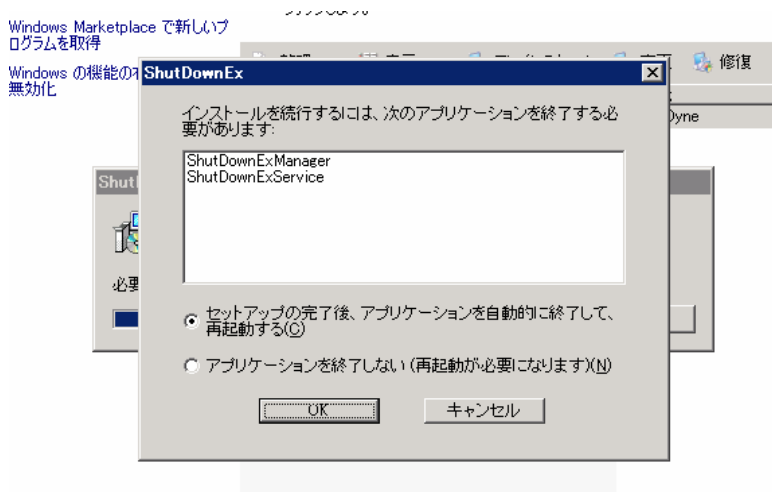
Windows Marketplace で新しいプログラムを取得

Windows の機能の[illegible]無効化

修復

Dyne

Shut

必要

ShutDownEx

インストールを続行するには、次のアプリケーションを終了する必要があります:

ShutDownExManager
ShutDownExService

セットアップの完了後、アプリケーションを自動的に終了して、再起動する(C)

アプリケーションを終了しない (再起動が必要になります)(N)

OK

キャンセル